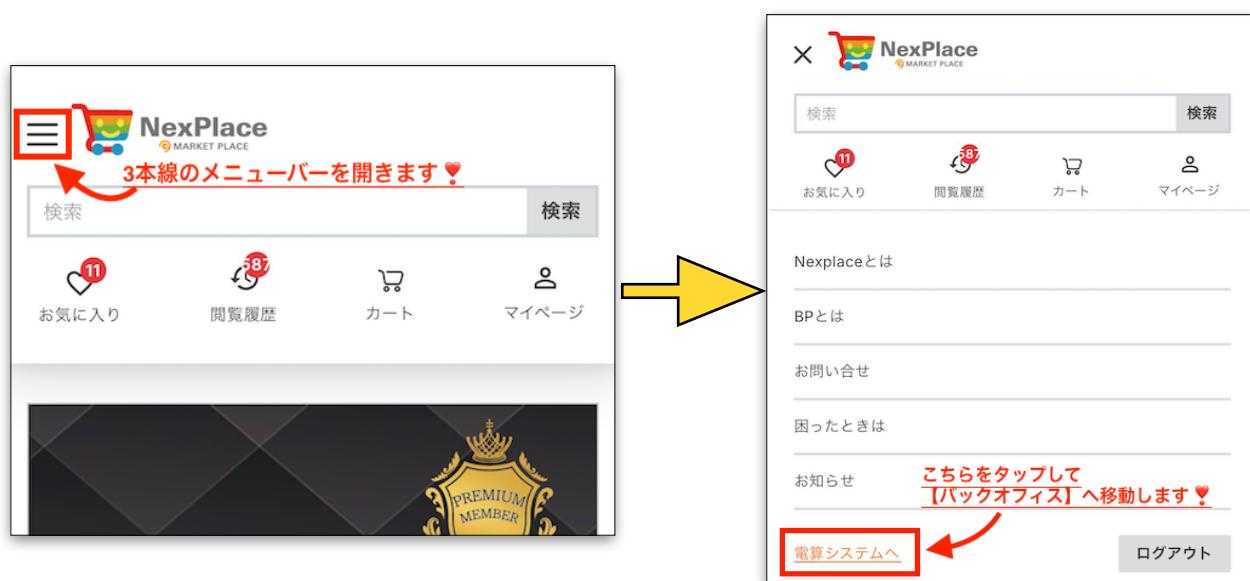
NexPlace
MARKET PLACE
3本線のメニューバーを開きます❣️
検索
検索
11
お気に入り
687
閲覧履歴
カート
マイページ
PREMIUM
MEMBER

NexPlace
MARKET PLACE
検索
検索
11
お気に入り
687
閲覧履歴
カート
マイページ
Nexplaceとは
BPとは
お問い合せ
困ったときは
お知らせ
こちらをタップして
【バックオフィス】へ移動します❣️
電算システムへ
ログアウト